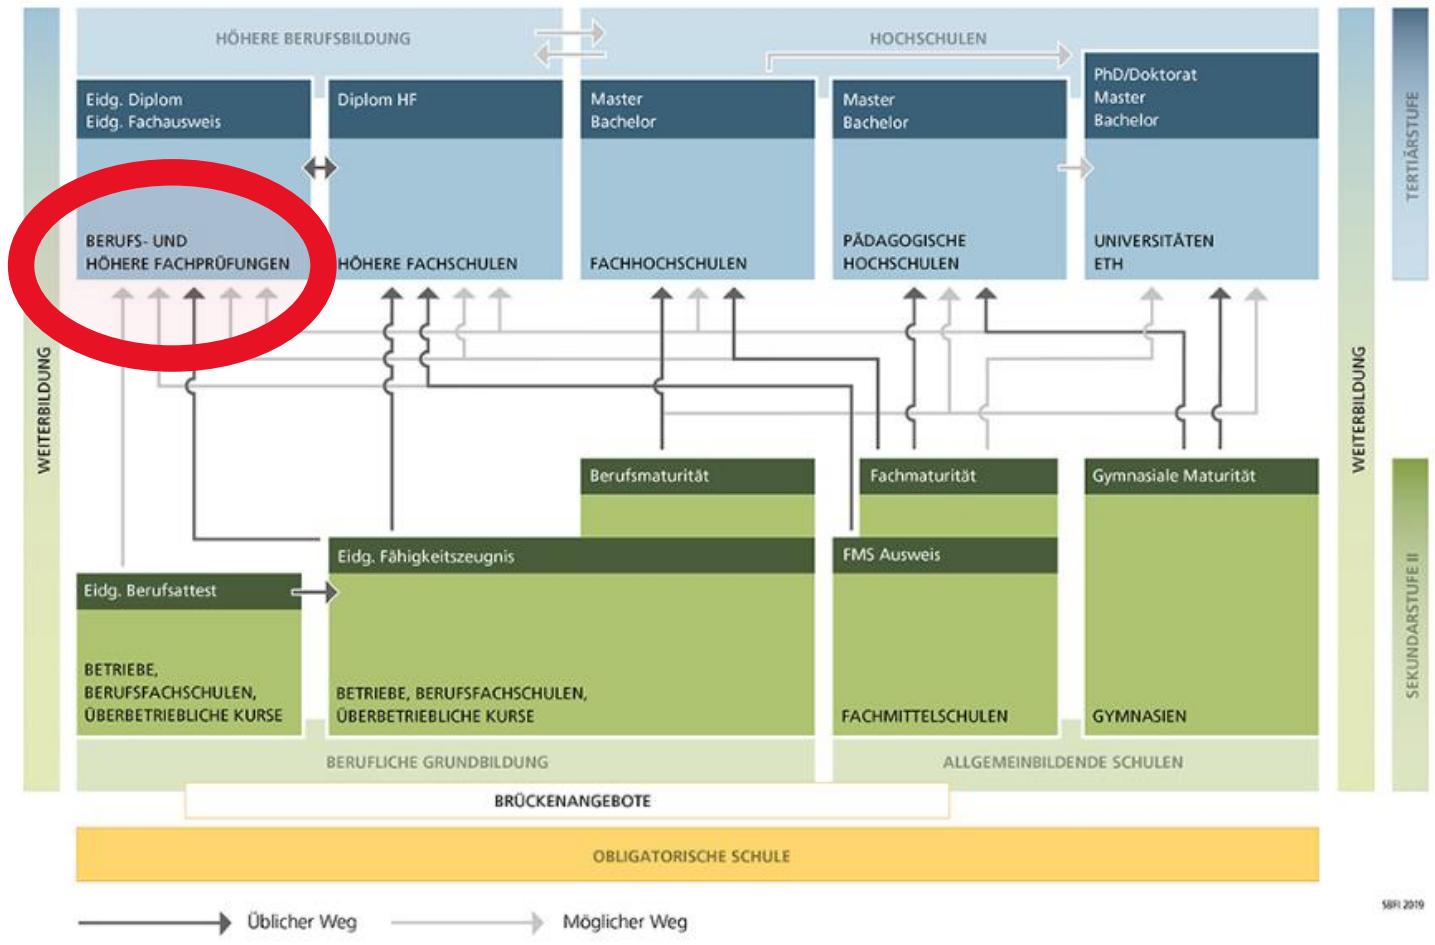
WEITERBILDUNG

HÖHERE BERUFSBILDUNG

HOCHSCHULEN

TERTIÄRSTUFE

Eidg. Diplom
Eidg. Fachausweis

BERUFS- UND
HÖHERE FACHPRÜFUNGEN

Diplom HF

HÖHERE FACHSCHULEN

Master
Bachelor

FACHHOCHSCHULEN

Master
Bachelor

PÄDAGOGISCHE
HOCHSCHULEN

PhD/Doktorat
Master
Bachelor

UNIVERSITÄTEN
ETH

WEITERBILDUNG

Berufsmaturität

Fachmaturität

Gymnasiale Maturität

Eidg. Fähigkeitszeugnis

FMS Ausweis

Eidg. Berufsattest

BETRIEBE,
BERUFSFACHSCHULEN,
ÜBERBETRIEBLICHE KURSE

BETRIEBE, BERUFSFACHSCHULEN,
ÜBERBETRIEBLICHE KURSE

FACHMITTELSCHULEN

GYMNASIEN

SEKUNDARSTUFE II

BERUFLICHE GRUNDBILDUNG

ALLGEMEINBILDENDE SCHULEN

BRÜCKENANGEBOTE

OBLIGATORISCHE SCHULE

Üblicher Weg

Möglicher Weg

SBFI 2019